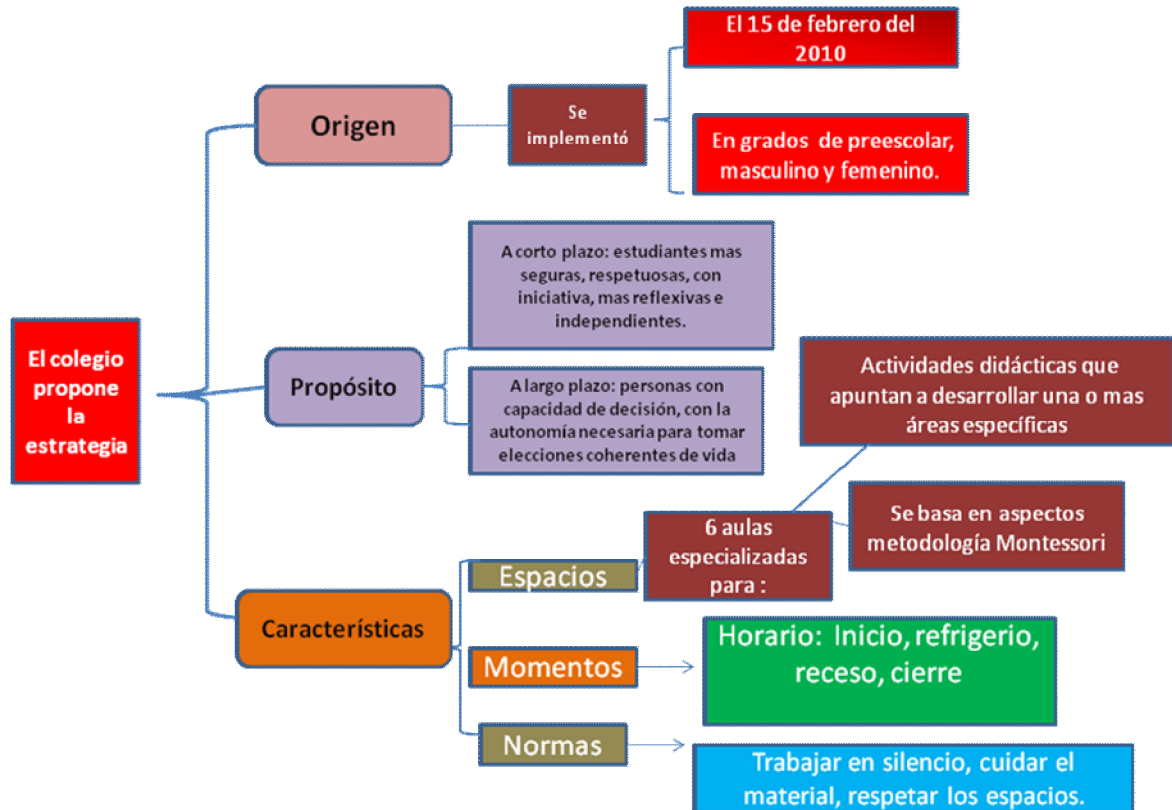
El colegio propone la estrategia

Origen

Se implementó

El 15 de febrero del 2010

En grados de preescolar, masculino y femenino.

Propósito

A corto plazo: estudiantes mas seguras, respetuosas, con iniciativa, mas reflexivas e independientes.

A largo plazo: personas con capacidad de decisión, con la autonomía necesaria para tomar elecciones coherentes de vida

Características

Espacios

6 aulas especializadas para :

Actividades didácticas que apuntan a desarrollar una o mas áreas específicas

Se basa en aspectos metodología Montessori

Momentos

Horario: Inicio, refrigerio, receso, cierre

Normas

Trabajar en silencio, cuidar el material, respetar los espacios.